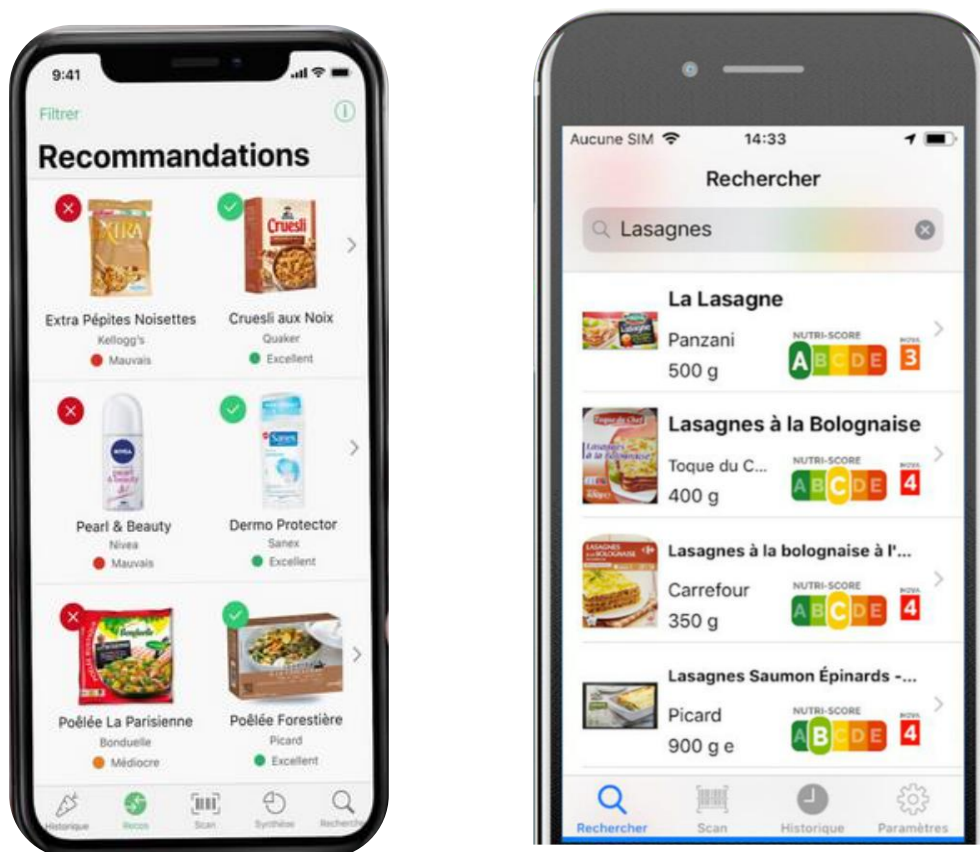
9:41

Filtrer

Recommandations

Extra Pépites Noisettes
Kellogg's
Mauvais

Cruesli aux Noix
Quaker
Excellent

Pearl & Beauty
Nivea
Mauvais

Dermo Protector
Sanex
Excellent

Poêlée La Parisienne
Bonduelle
Médiocre

Poêlée Forestière
Picard
Excellent

Historique Recos Scan Synthèse Recherche

Aucune SIM 14:33

Rechercher

Lasagnes

La Lasagne
Panzani
500 g
NUTRI-SCORE A B C D E
NOVA 3

Lasagnes à la Bolognaise
Toque du C...
400 g
NUTRI-SCORE A B C D E
NOVA 4

Lasagnes à la bolognaise à l'...
Carrefour
350 g
NUTRI-SCORE A B C D E
NOVA 4

Lasagnes Saumon Épinards -...
Picard
900 g e
NUTRI-SCORE A B C D E
NOVA 4

Rechercher Scan Historique Paramètres